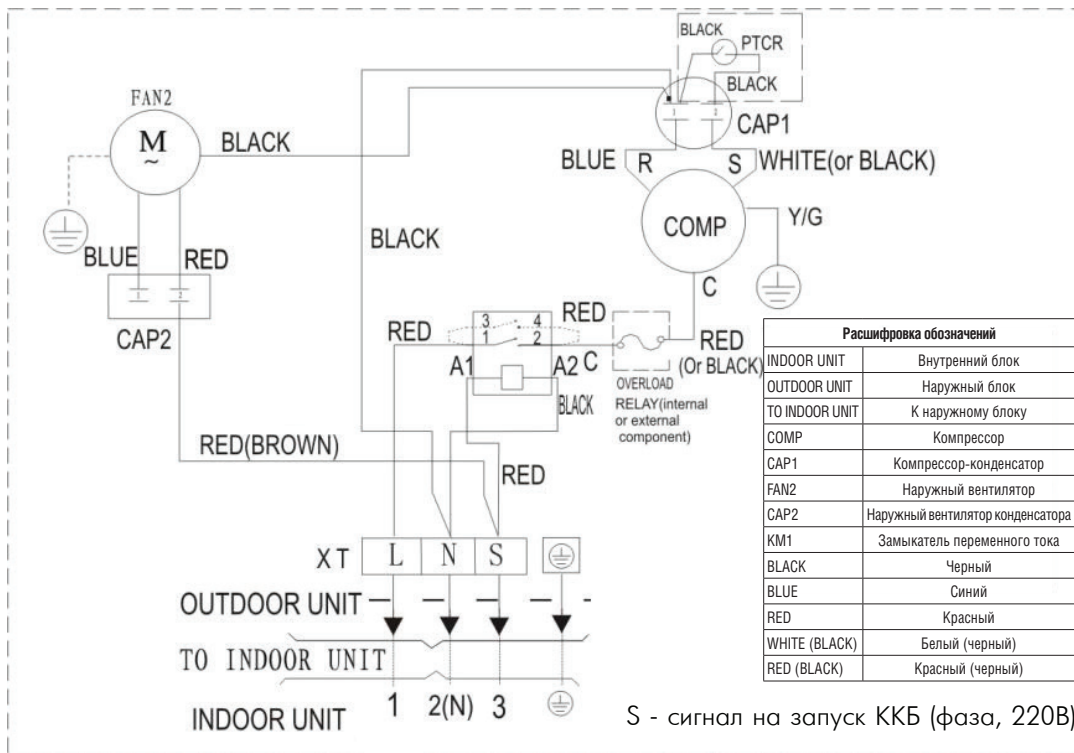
BLACK
PTCR
BLACK
CAP1
FAN2
M
~
BLACK
BLUE
R
S
WHITE(or BLACK)
COMP
Y/G
BLACK
BLUE
RED
CAP2
C
RED
RED
3
4
1
2
RED
A1
A2
C
(Or BLACK)
OVERLOAD
BLACK
RELAY(internal or external component)
RED(BROWN)
RED
XT
L
N
S
OUTDOOR UNIT
TO INDOOR UNIT
1
2(N)
3
INDOOR UNIT

| Расшифровка обозначений | |
|---|---|
| INDOOR UNIT | Внутренний блок |
| OUTDOOR UNIT | Наружный блок |
| TO INDOOR UNIT | К наружному блоку |
| COMP | Компрессор |
| CAP1 | Компрессор-конденсатор |
| FAN2 | Наружный вентилятор |
| CAP2 | Наружный вентилятор конденсатора |
| KM1 | Замыкатель переменного тока |
| BLACK | Черный |
| BLUE | Синий |
| RED | Красный |
| WHITE (BLACK) | Белый (черный) |
| RED (BLACK) | Красный (черный) |

S - сигнал на запуск ККБ (фаза, 220В)